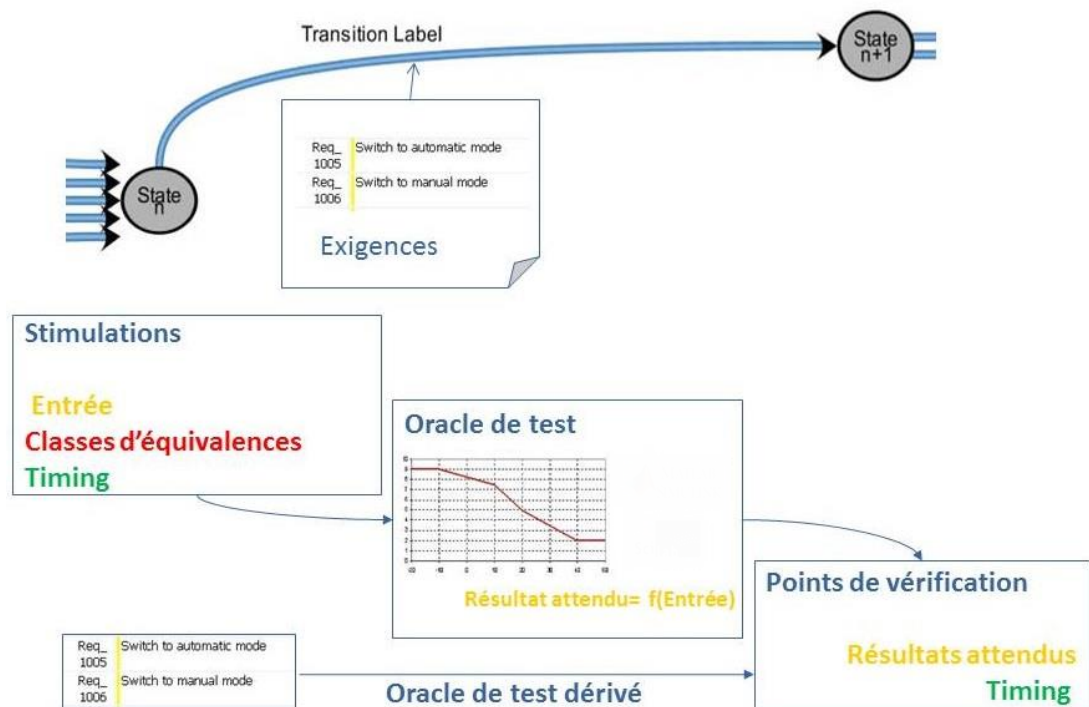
Transition Label

State n+1

State n

| Req_ 1005 | Switch to automatic mode |
|---|---|
| Req_ 1006 | Switch to manual mode |

Exigences

Stimulations

Entrée
Classes d'équivalences
Timing

Oracle de test

Résultat attendu= f(Entrée)

Points de vérification

Résultats attendus
Timing

| Req_ 1005 | Switch to automatic mode |
|---|---|
| Req_ 1006 | Switch to manual mode |

Oracle de test dérivé